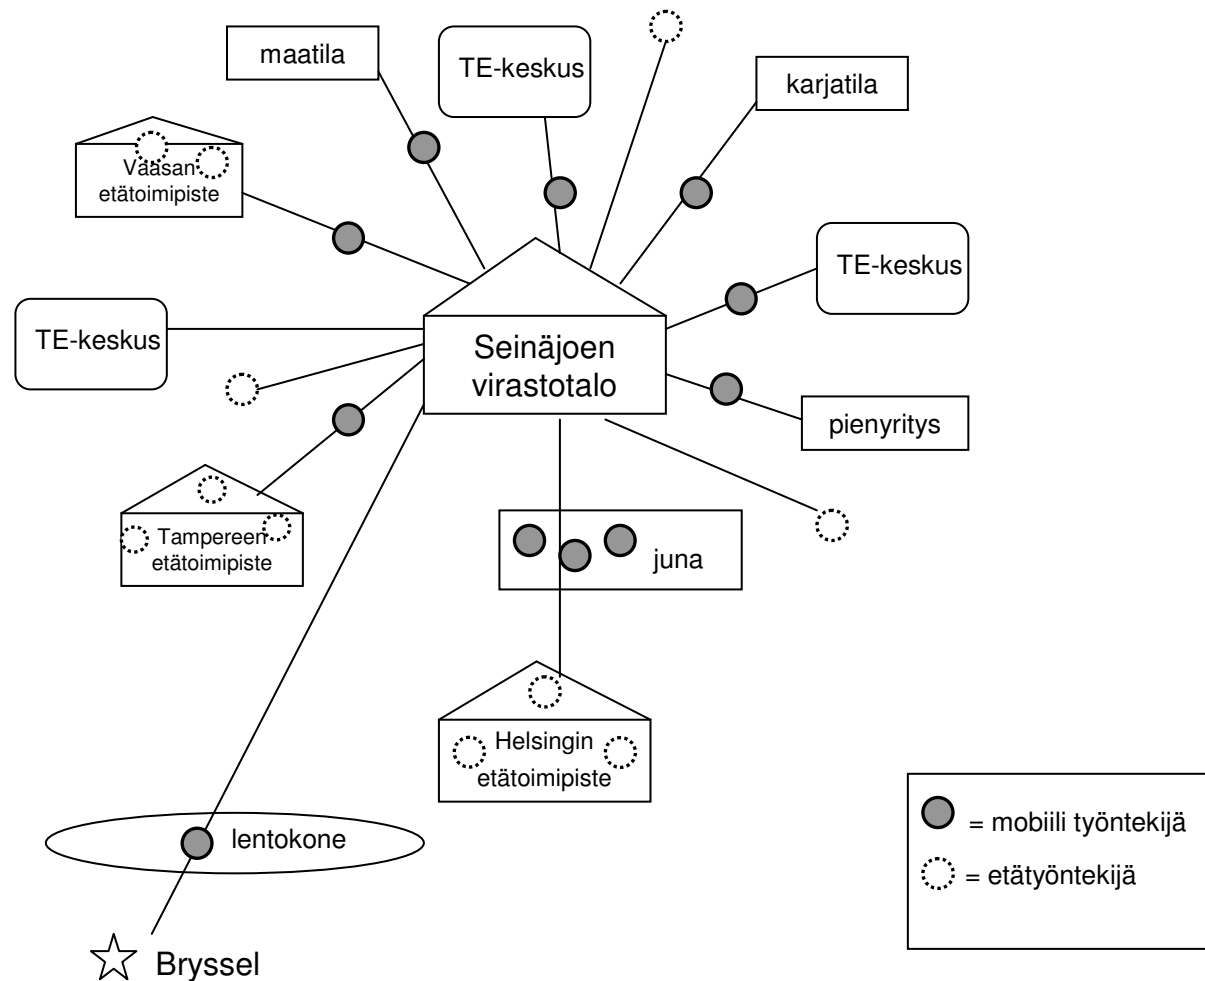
maatila

TE-keskus

karjatila

Vaasan etätoimipiste

TE-keskus

TE-keskus

Seinäjoen virastotalo

pienyritys

Tampereen etätoimipiste

juna

Helsingin etätoimipiste

lentokone

Bryssel

= mobiili työntekijä

= etätyöntekijä